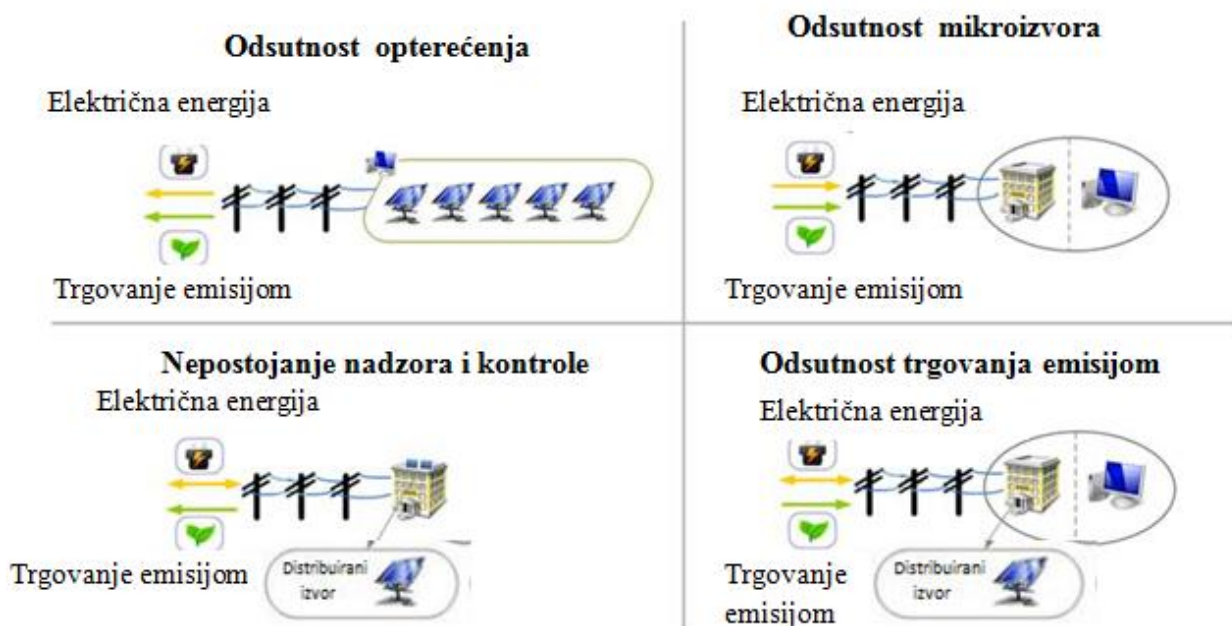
Odsutnost opterećenja

Električna energija

Trgovanje emisijom

Odsutnost mikroizvora

Električna energija

Trgovanje emisijom

Nepostojanje nadzora i kontrole

Električna energija

Trgovanje emisijom

Distribuirani izvor

Odsutnost trgovanja emisijom

Električna energija

Trgovanje emisijom

Distribuirani izvor